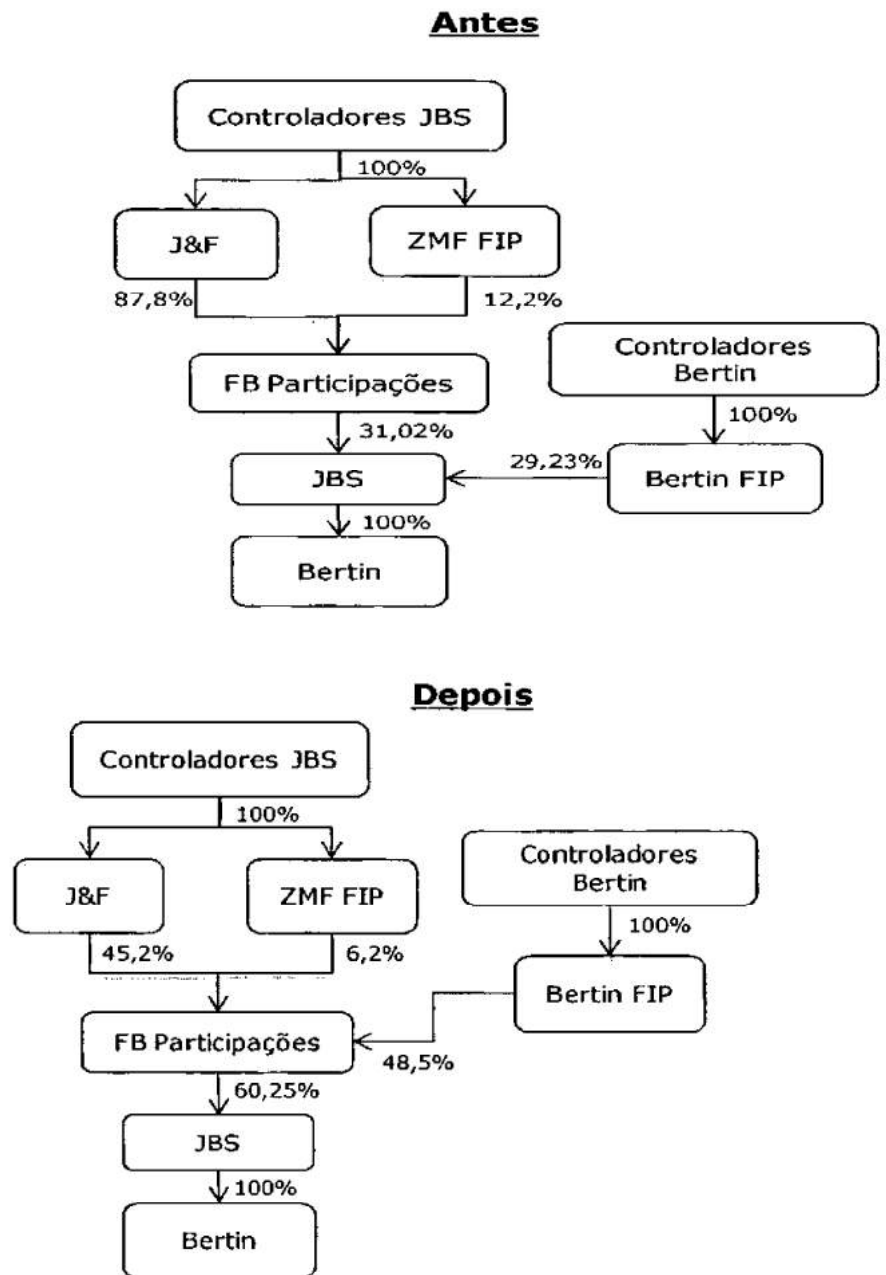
Antes

Controladores JBS

100%

J&F

ZMF FIP

87,8%

12,2%

FB Participações

Controladores Bertin

100%

31,02%

JBS

29,23%

Bertin FIP

100%

Bertin

Depois

Controladores JBS

100%

J&F

ZMF FIP

Controladores Bertin

100%

45,2%

6,2%

Bertin FIP

FB Participações

48,5%

60,25%

JBS

100%

Bertin